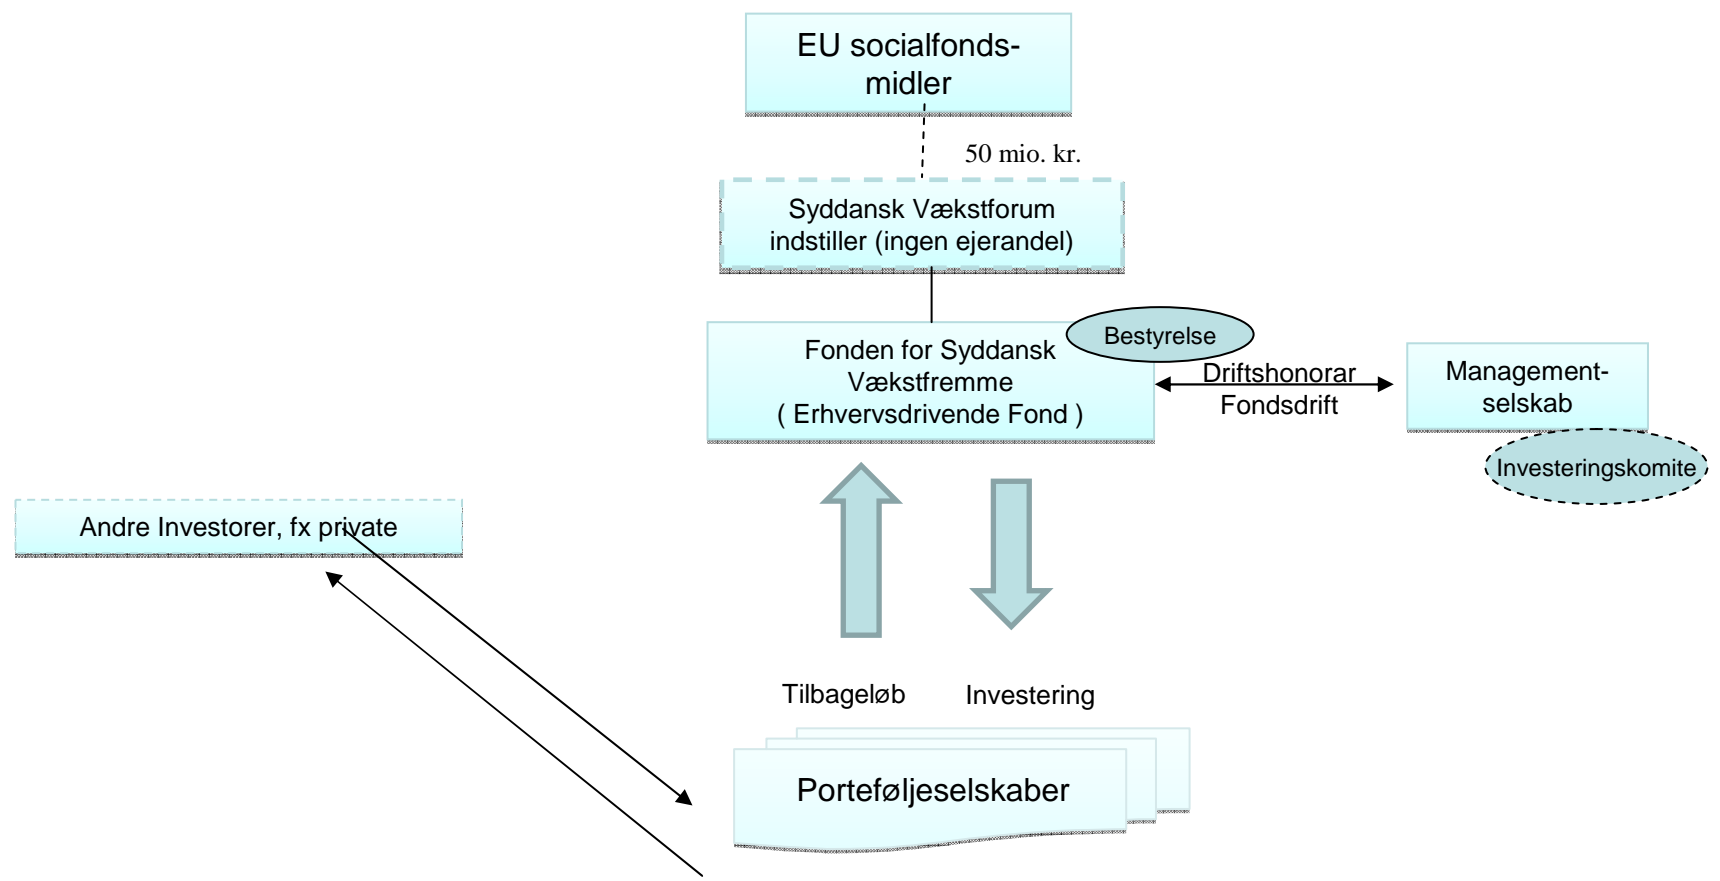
EU socialfonds-midler

50 mio. kr.

Syddansk Vækstforum indstiller (ingen ejerandel)

Bestyrelse

Fonden for Syddansk Vækstfremme ( Erhvervsdrivende Fond )

Driftshonorar
Fondsdrift

Management-selskab

Investeringskomite

Andre Investorer, fx private

Tilbageløb

Investering

Porteføljeselskaber